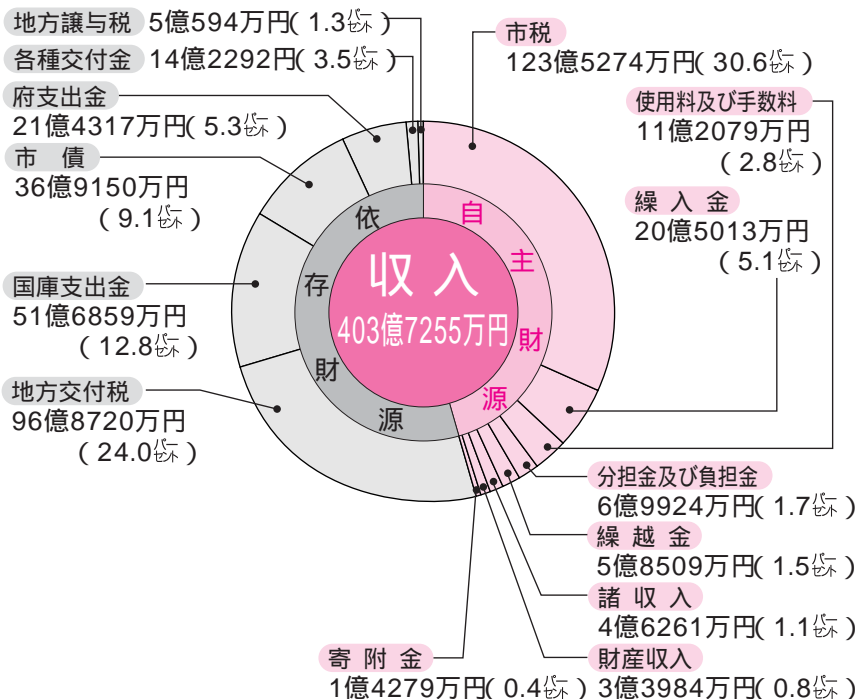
地方譲与税 5億594万円( 1.3㌫ )
各種交付金 14億2292円( 3.5㌫ )
府支出金 21億4317万円( 5.3㌫ )
市債 36億9150万円 ( 9.1㌫ )
国庫支出金 51億6859万円 ( 12.8㌫ )
地方交付税 96億8720万円 ( 24.0㌫ )

市税 123億5274万円( 30.6㌫ )
使用料及び手数料 11億2079万円 ( 2.8㌫ )
繰入金 20億5013万円 ( 5.1㌫ )

依存財源
自主財源

収入
403億7255万円

分担金及び負担金 6億9924万円( 1.7㌫ )
繰越金 5億8509万円( 1.5㌫ )
諸収入 4億6261万円( 1.1㌫ )
寄附金 1億4279万円( 0.4㌫ )
財産収入 3億3984万円( 0.8㌫ )